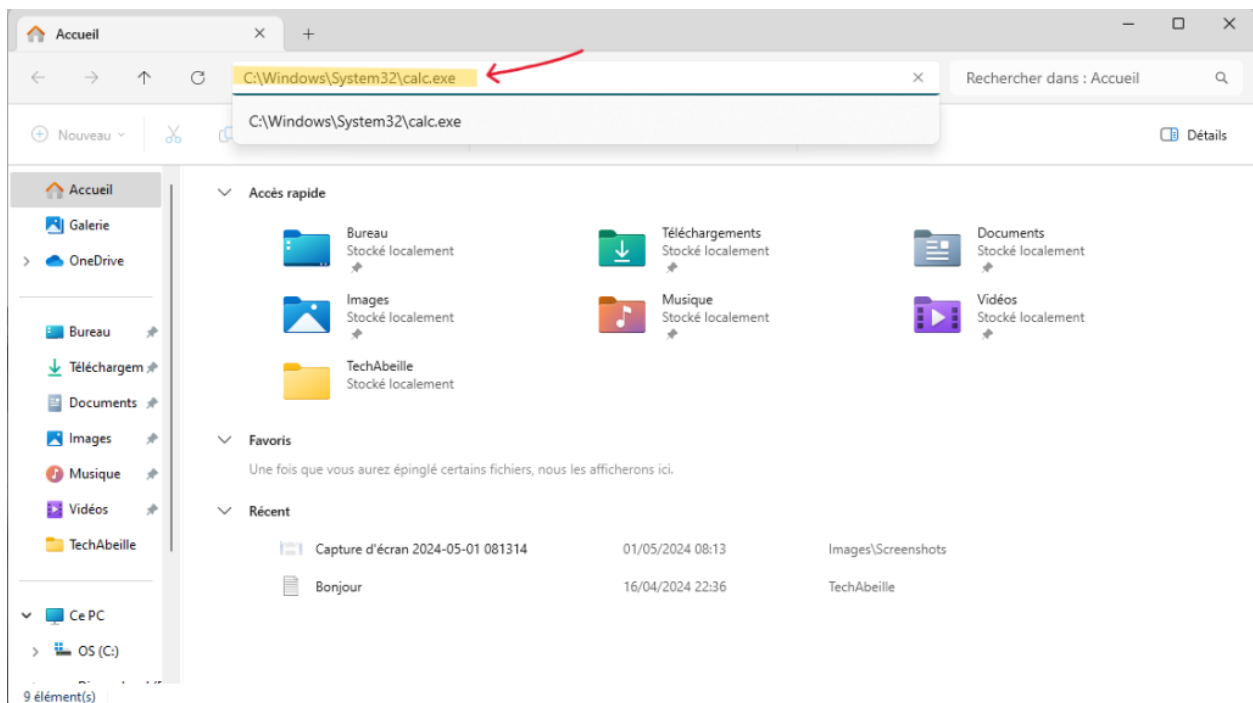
Accueil

C:\Windows\System32\calc.exe

Rechercher dans : Accueil

C:\Windows\System32\calc.exe

Nouveau

Détails

Accueil
Galerie
OneDrive

Bureau
Téléchargem
Documents
Images
Musique
Vidéos
TechAbeille

Ce PC
OS (C:)
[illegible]

9 élément(s)

Accès rapide

Bureau
Stocké localement

Téléchargements
Stocké localement

Documents
Stocké localement

Images
Stocké localement

Musique
Stocké localement

Vidéos
Stocké localement

TechAbeille
Stocké localement

Favoris

Une fois que vous aurez épinglé certains fichiers, nous les afficherons ici.

Récent

| Capture d'écran 2024-05-01 081314 | 01/05/2024 08:13 | Images\Screenshots |
|---|---|---|
| Bonjour | 16/04/2024 22:36 | TechAbeille |